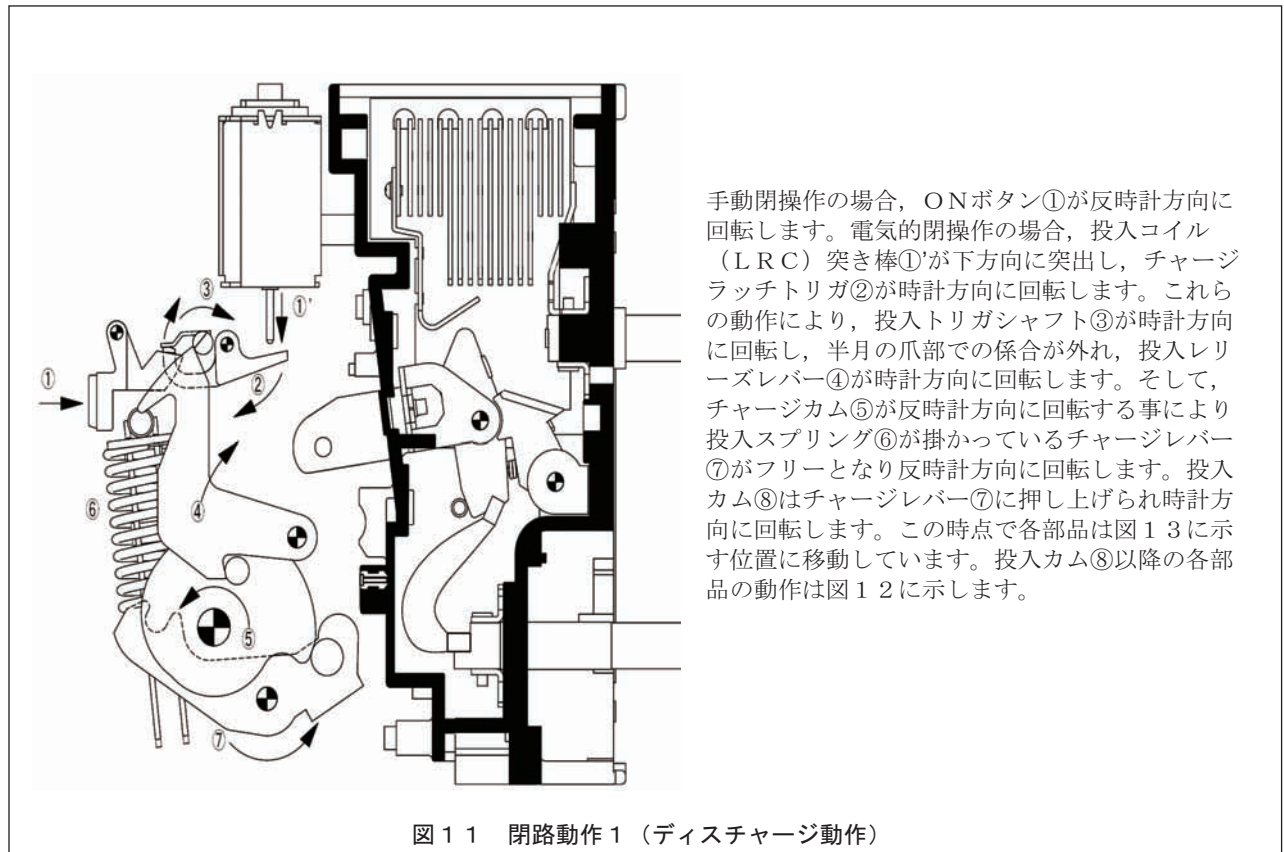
③
①'
①
②
④
⑥
⑤
⑦

手動閉操作の場合，ONボタン①が反時計方向に回転します。電気的閉操作の場合，投入コイル（LRC）突き棒①'が下方向に突出し，チャージラッチトリガ②が時計方向に回転します。これらの動作により，投入トリガシャフト③が時計方向に回転し，半月の爪部での係合が外れ，投入レリーズレバー④が時計方向に回転します。そして，チャージカム⑤が反時計方向に回転する事により投入スプリング⑥が掛かっているチャージレバー⑦がフリーとなり反時計方向に回転します。投入カム⑧はチャージレバー⑦に押し上げられ時計方向に回転します。この時点で各部品は図１３に示す位置に移動しています。投入カム⑧以降の各部品の動作は図１２に示します。

図１１　閉路動作１（ディスチャージ動作）